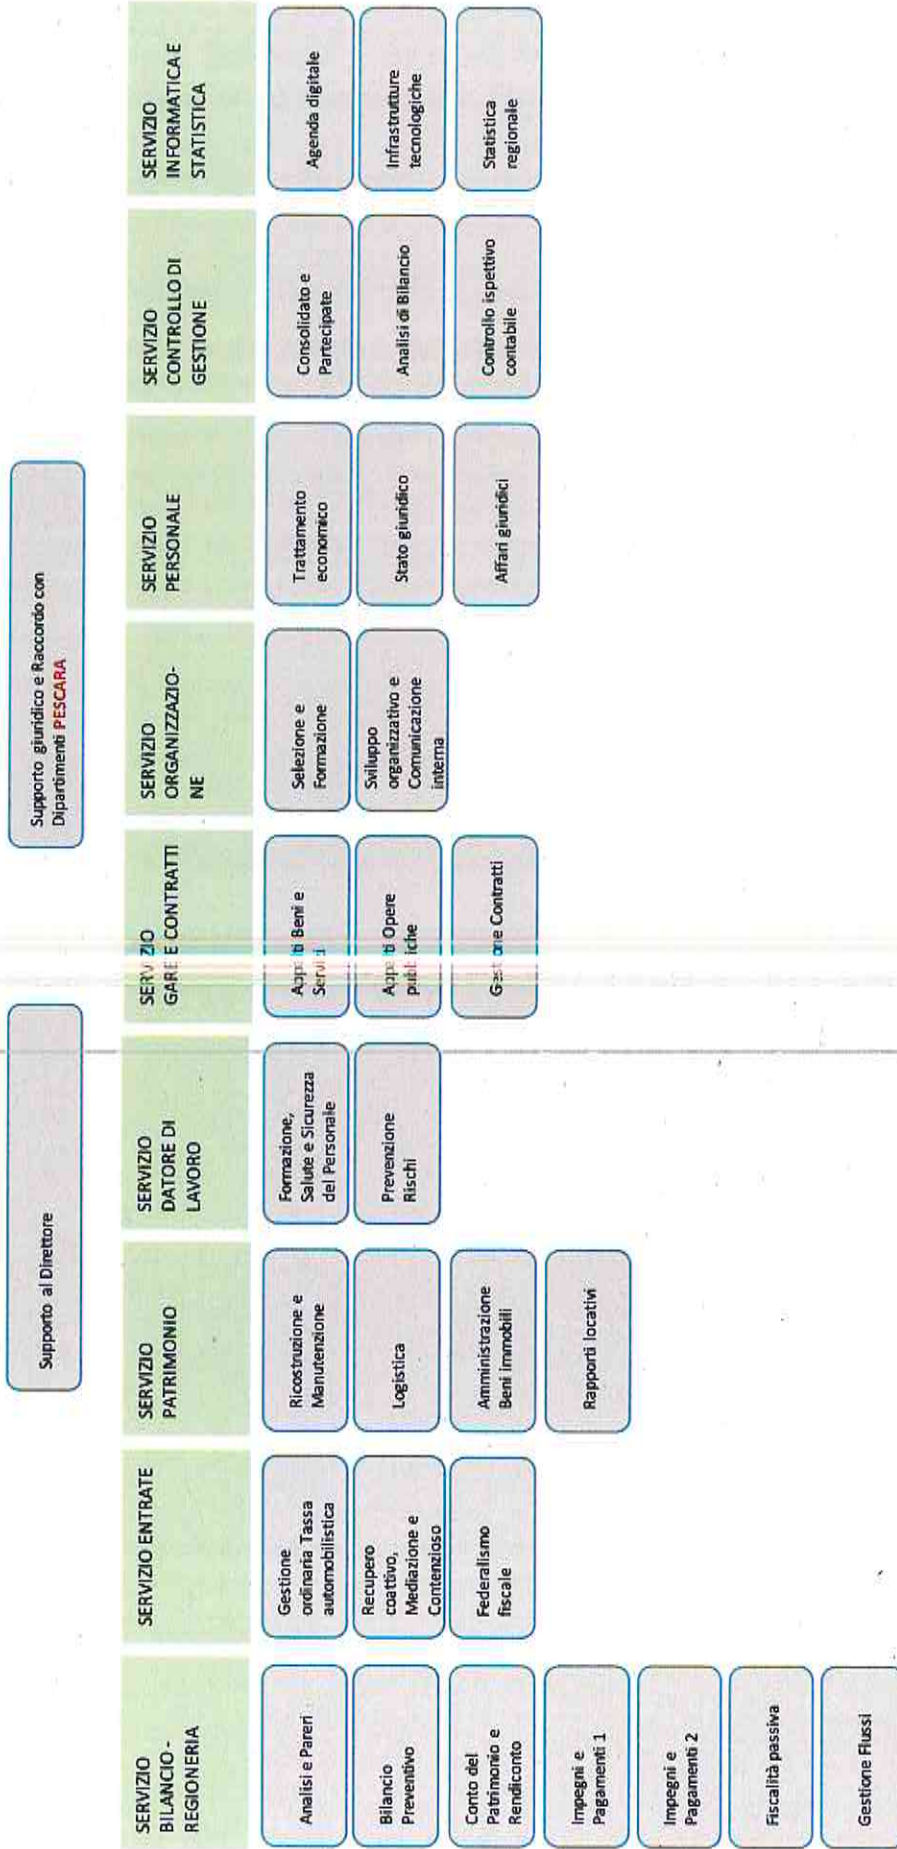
Supporto al Direttore

Supporto giuridico e Raccordo con Dipartimenti PESCARA

SERVIZIO BILANCIO - REGIONERIA

Analisi e Pareri

Bilancio Preventivo

Conto del Patrimonio e Rendiconto

Impegni e Pagamenti 1

Impegni e Pagamenti 2

Fiscalità passiva

Gestione Flussi

SERVIZIO ENTRATE

Gestione ordinaria Tassa automobilistica

Recupero coattivo, Mediazione e Contenzioso

Federalismo fiscale

SERVIZIO PATRIMONIO

Ricostruzione e Manutenzione

Logistica

Amministrazione Beni immobili

Rapporti locativi

SERVIZIO DATORE DI LAVORO

Formazione, Salute e Sicurezza del Personale

Prevenzione Rischi

SERVIZIO GARE E CONTRATTI

Appalti Beni e Servizi

Appalti Opere pubbliche

Gestione Contratti

SERVIZIO ORGANIZZAZIONE

Selezione e Formazione

Sviluppo organizzativo e Comunicazione interna

SERVIZIO PERSONALE

Trattamento economico

Stato giuridico

Affari giuridici

SERVIZIO CONTROLLO DI GESTIONE

Consolidato e Partecipate

Analisi di Bilancio

Controllo ispettivo contabile

SERVIZIO INFORMATICA E STATISTICA

Agenda digitale

Infrastrutture tecnologiche

Statistica regionale